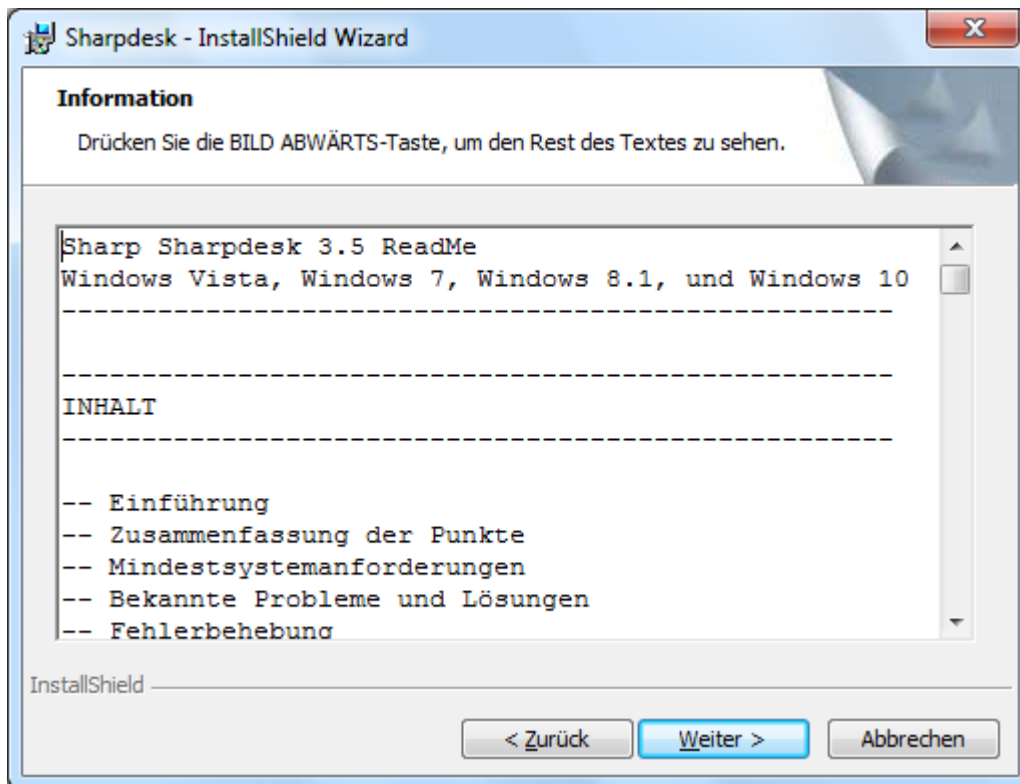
Sharpdesk - InstallShield Wizard

Information

Drücken Sie die BILD ABWÄRTS-Taste, um den Rest des Textes zu sehen.

Sharp Sharpdesk 3.5 ReadMe
Windows Vista, Windows 7, Windows 8.1, und Windows 10
-------------------------------------------------------

-------------------------------------------------------
INHALT
-------------------------------------------------------

-- Einführung
-- Zusammenfassung der Punkte
-- Mindestsystemanforderungen
-- Bekannte Probleme und Lösungen
-- Fehlerbehebung

InstallShield

< Zurück | Weiter > | Abbrechen